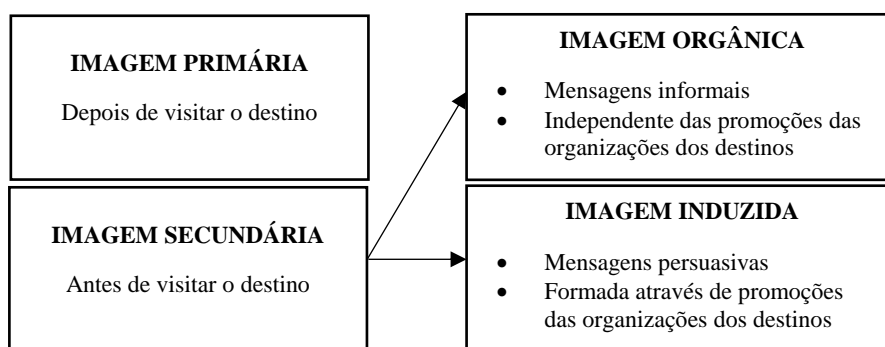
IMAGEM PRIMÁRIA

Depois de visitar o destino

IMAGEM SECUNDÁRIA

Antes de visitar o destino

IMAGEM ORGÂNICA

- Mensagens informais
- Independente das promoções das organizações dos destinos

IMAGEM INDUZIDA

- Mensagens persuasivas
- Formada através de promoções das organizações dos destinos